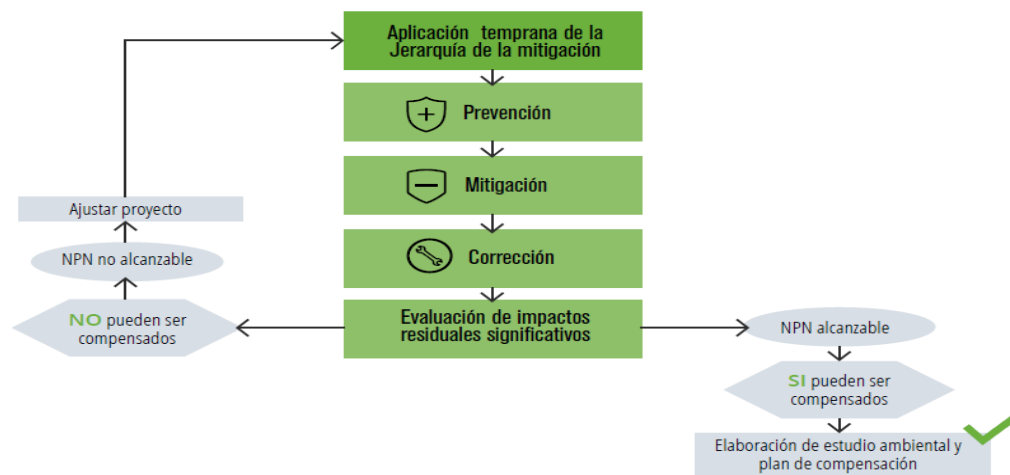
Aplicación temprana de la Jerarquía de la mitigación

Prevención

Mitigación

Corrección

Evaluación de impactos residuales significativos

Ajustar proyecto

NPN no alcanzable

NO pueden ser compensados

NPN alcanzable

SI pueden ser compensados

Elaboración de estudio ambiental y plan de compensación